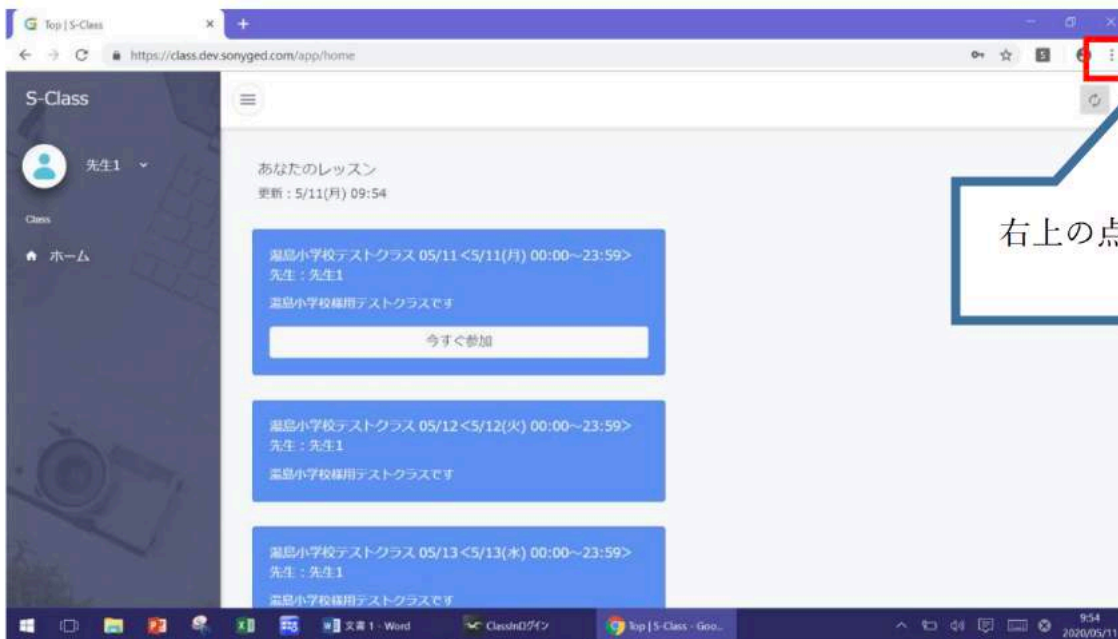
Top | S-Class

https://class.dev.sonyged.com/app/home

S-Class

先生1

Class

ホーム

あなたのレッスン
更新：5/11(月) 09:54

湯島小学校テストクラス 05/11 <5/11(月) 00:00~23:59>
先生：先生1
湯島小学校様用テストクラスです
今すぐ参加

湯島小学校テストクラス 05/12 <5/12(火) 00:00~23:59>
先生：先生1
湯島小学校様用テストクラスです

湯島小学校テストクラス 05/13 <5/13(水) 00:00~23:59>
先生：先生1
湯島小学校様用テストクラスです

右上の点

文書 1 - Word
ClassInログイン
Top | S-Class - Goo...
9:54
2020/05/1